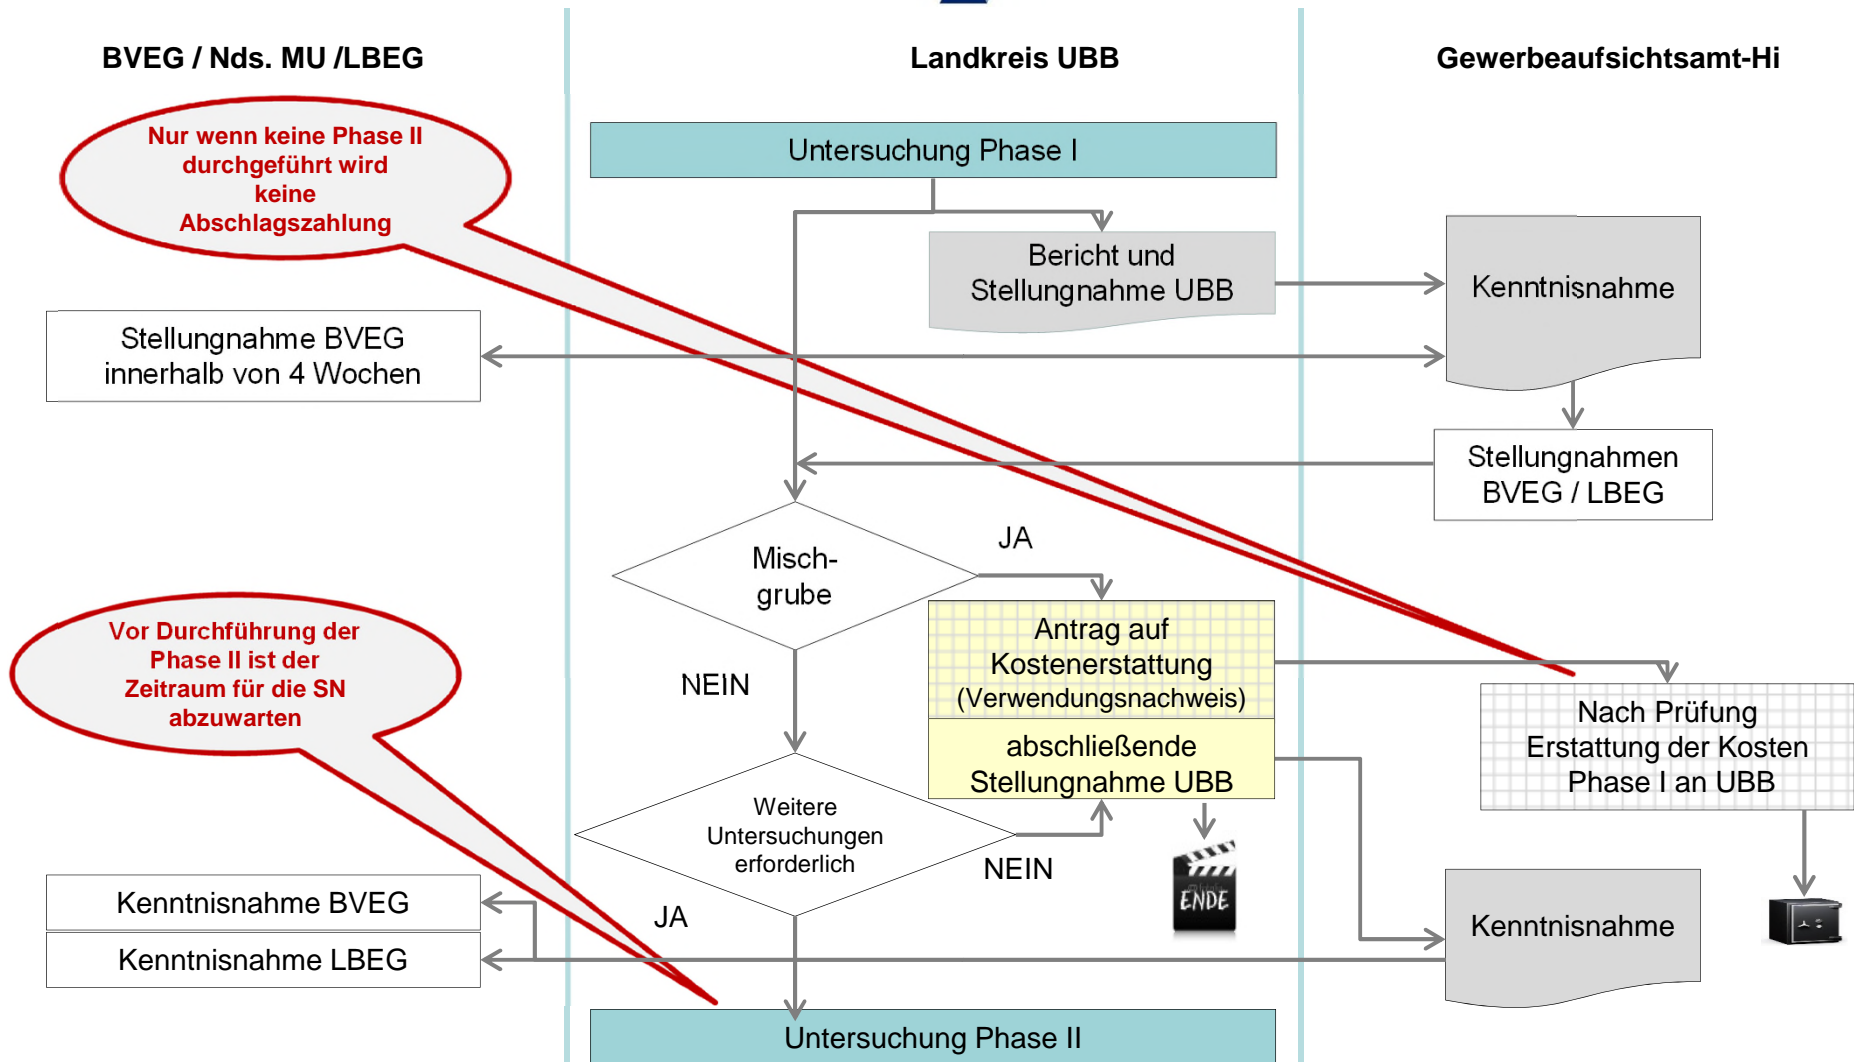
BVEG / Nds. MU /LBEG

Landkreis UBB

Gewerbeaufsichtsamt-Hi

Nur wenn keine Phase II durchgeführt wird keine Abschlagszahlung

Untersuchung Phase I

Bericht und Stellungnahme UBB

Kenntnisnahme

Stellungnahme BVEG innerhalb von 4 Wochen

Stellungnahmen BVEG / LBEG

Misch-grube

JA

Antrag auf Kostenerstattung (Verwendungsnachweis)

Nach Prüfung Erstattung der Kosten Phase I an UBB

Vor Durchführung der Phase II ist der Zeitraum für die SN abzuwarten

NEIN

abschließende Stellungnahme UBB

Weitere Untersuchungen erforderlich

NEIN

ENDE

Kenntnisnahme BVEG

JA

Kenntnisnahme

Kenntnisnahme LBEG

Untersuchung Phase II